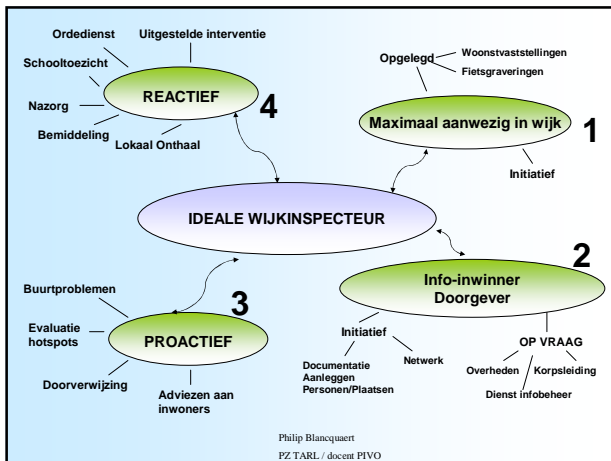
Ordedienst

Uitgestelde interventie

Schooltoezicht

REACTIEF

4

Nazorg

Bemiddeling

Lokaal Onthaal

Opgelegd

Woonstvaststellingen

Fietsgraveringen

Maximaal aanwezig in wijk

1

Initiatief

IDEALE WIJKINSPECTEUR

2

Info-inwinner
Doorgever

Buurtproblemen

3

Evaluatie hotspots

PROACTIEF

Doorverwijzing

Adviezen aan inwoners

Initiatief

Documentatie
Aanleggen
Personen/Plaatsen

Netwerk

OP VRAAG

Overheden

Korpsleiding

Dienst infobeheer

Philip Blancquaert
PZ TARL / docent PIVO